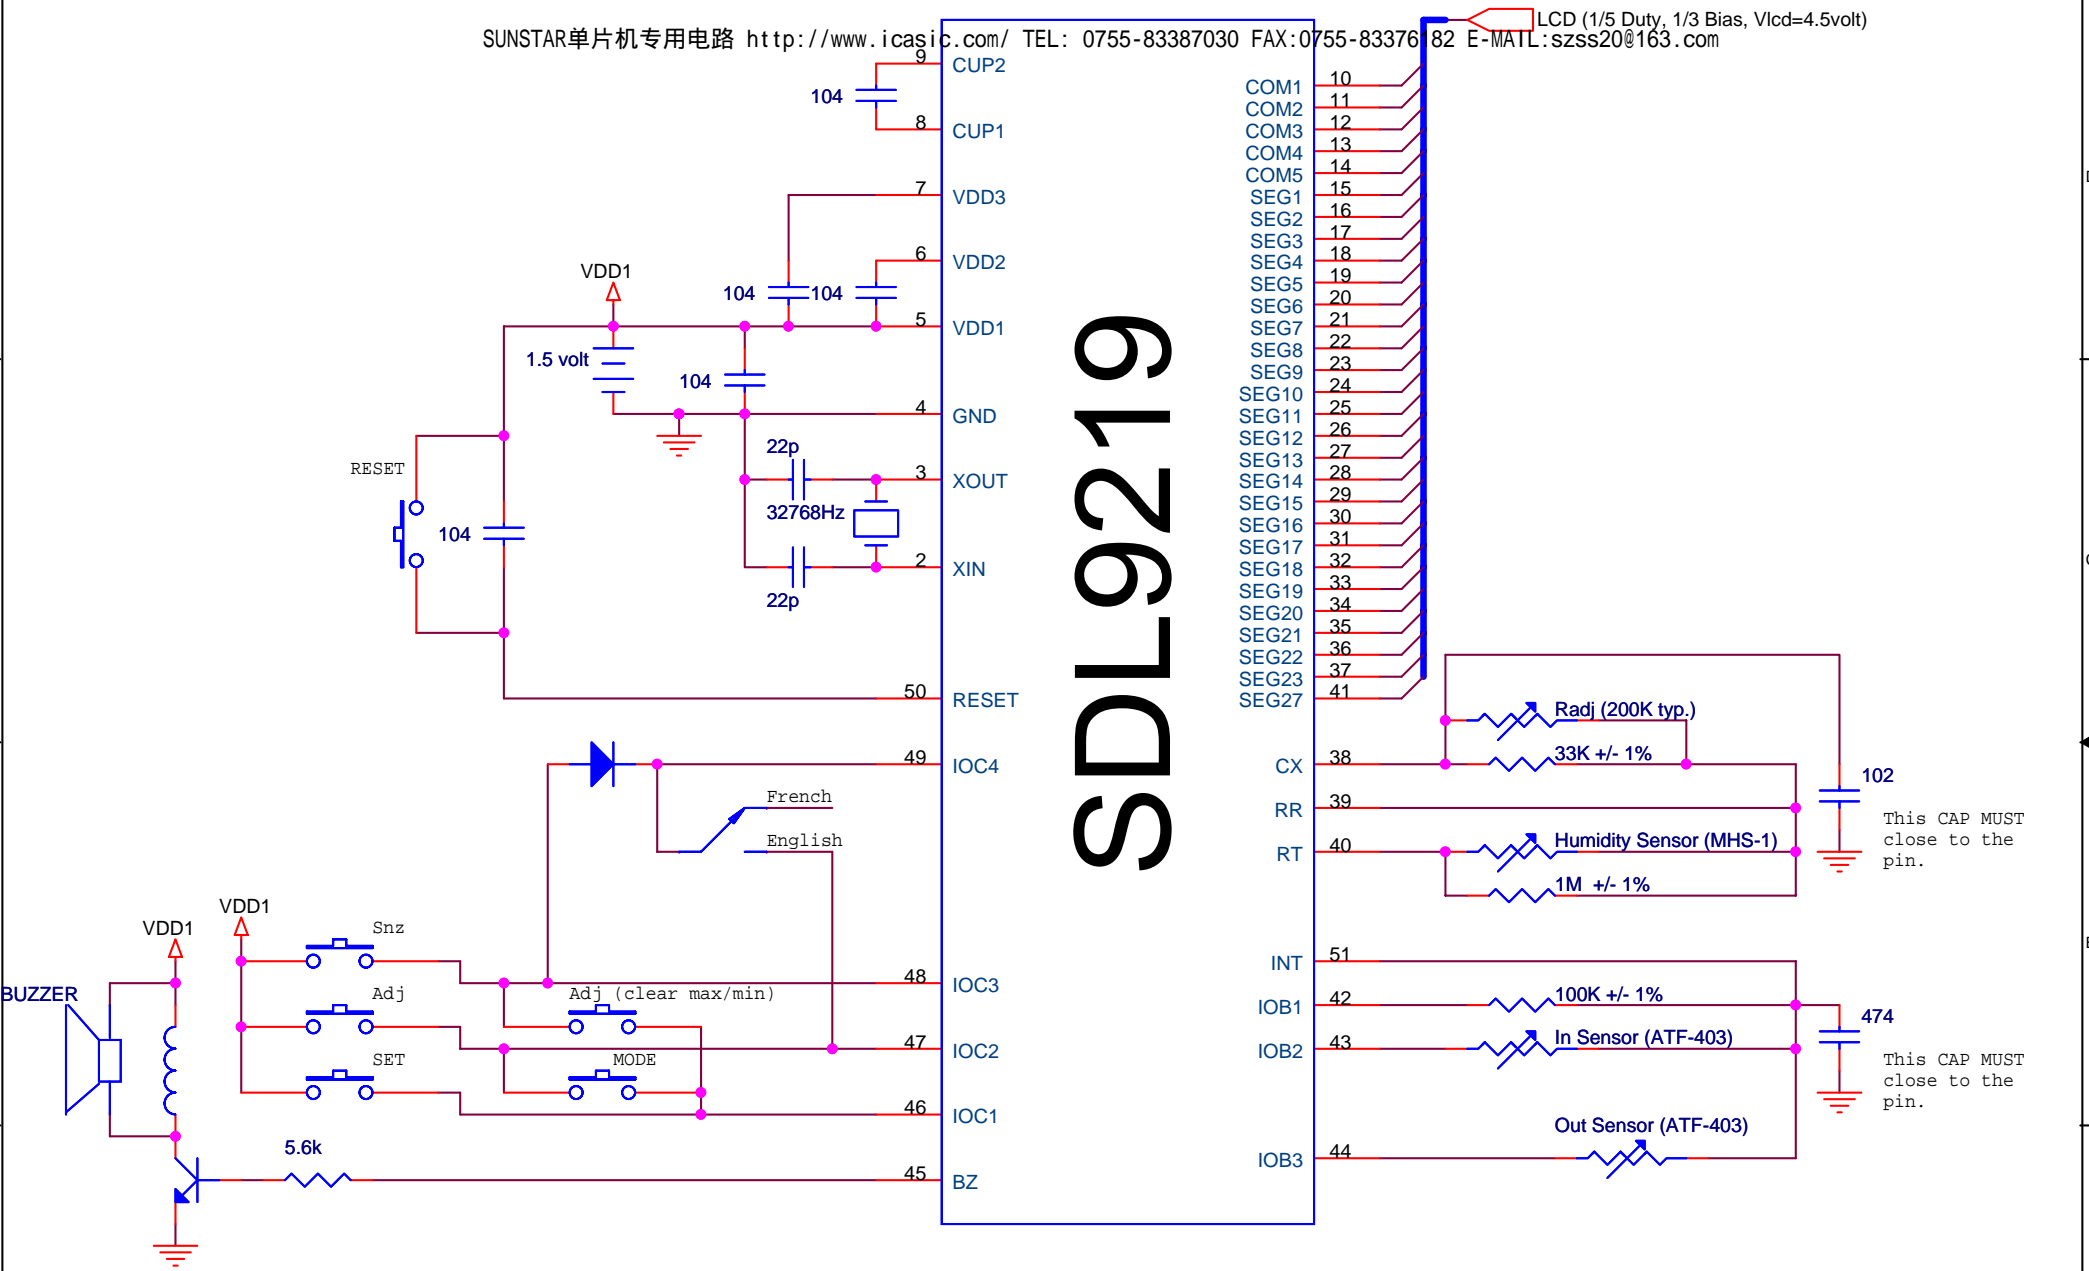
SUNSTAR单片机专用电路 http://www.icasic.com/ TEL: 0755-83387030 FAX:0755-83376182 E-MAIL:szss20@163.com

LCD (1/5 Duty, 1/3 Bias, Vlcd=4.5volt)

SDL9219

9 CUP2
104
8 CUP1
7 VDD3
6 VDD2
VDD1
104 104
5 VDD1
1.5 volt
104
4 GND
22p
3 XOUT
RESET
32768Hz
104
2 XIN
22p
50 RESET
49 IOC4
French
English
48 IOC3
47 IOC2
46 IOC1
45 BZ
5.6k
BUZZER
VDD1
VDD1
Snz
Adj
SET
Adj (clear max/min)
MODE

COM1 10
COM2 11
COM3 12
COM4 13
COM5 14
SEG1 15
SEG2 16
SEG3 17
SEG4 18
SEG5 19
SEG6 20
SEG7 21
SEG8 22
SEG9 23
SEG10 24
SEG11 25
SEG12 26
SEG13 27
SEG14 28
SEG15 29
SEG16 30
SEG17 31
SEG18 32
SEG19 33
SEG20 34
SEG21 35
SEG22 36
SEG23 37
SEG27 41

Radj (200K typ.)
33K +/- 1%
CX 38
102
RR 39
This CAP MUST close to the pin.
RT 40
Humidity Sensor (MHS-1)
1M +/- 1%
INT 51
IOB1 42
100K +/- 1%
474
IOB2 43
In Sensor (ATF-403)
This CAP MUST close to the pin.
Out Sensor (ATF-403)
IOB3 44